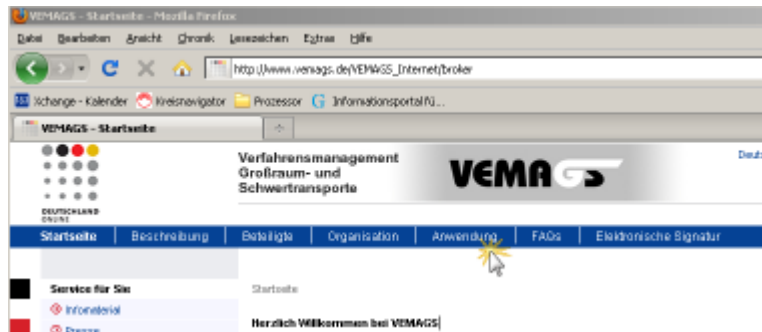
VEMAGS - Startseite - Mozilla Firefox

Datei Bearbeiten Ansicht Chronik Lesezeichen Extras Hilfe

http://www.vemags.de/VEMAGS_Internet/broker

Xchange - Kalender Kreisnavigator Prozessor Informationsportal fü...

VEMAGS - Startseite

DEUTSCHLAND ONLINE

Verfahrensmanagement Großraum- und Schwertransporte

VEMAGS

Deut

Startseite | Beschreibung | Beteiligte | Organisation | Anwendung | FAQs | Elektronische Signatur

Service für Sie

Infomaterial

Presse

Startseite

Herzlich Willkommen bei VEMAGS